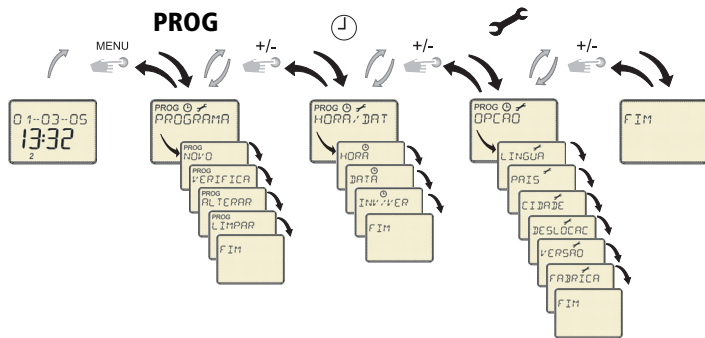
PROG

MENU

+/-

+/-

+/-

01-03-05
13:32
2

PROG
PROGRAMA

PROG
NOVO

PROG
VERIFICA

PROG
ALTERAR

PROG
LIMPAR

FIM

PROG
HORA/DAT

HORA

DATA

INV/VER

FIM

PROG
OPCAO

LINGUA

PAIS

CIDADE

DESLOCAC

VERSÃO

FABRICA

FIM

FIM